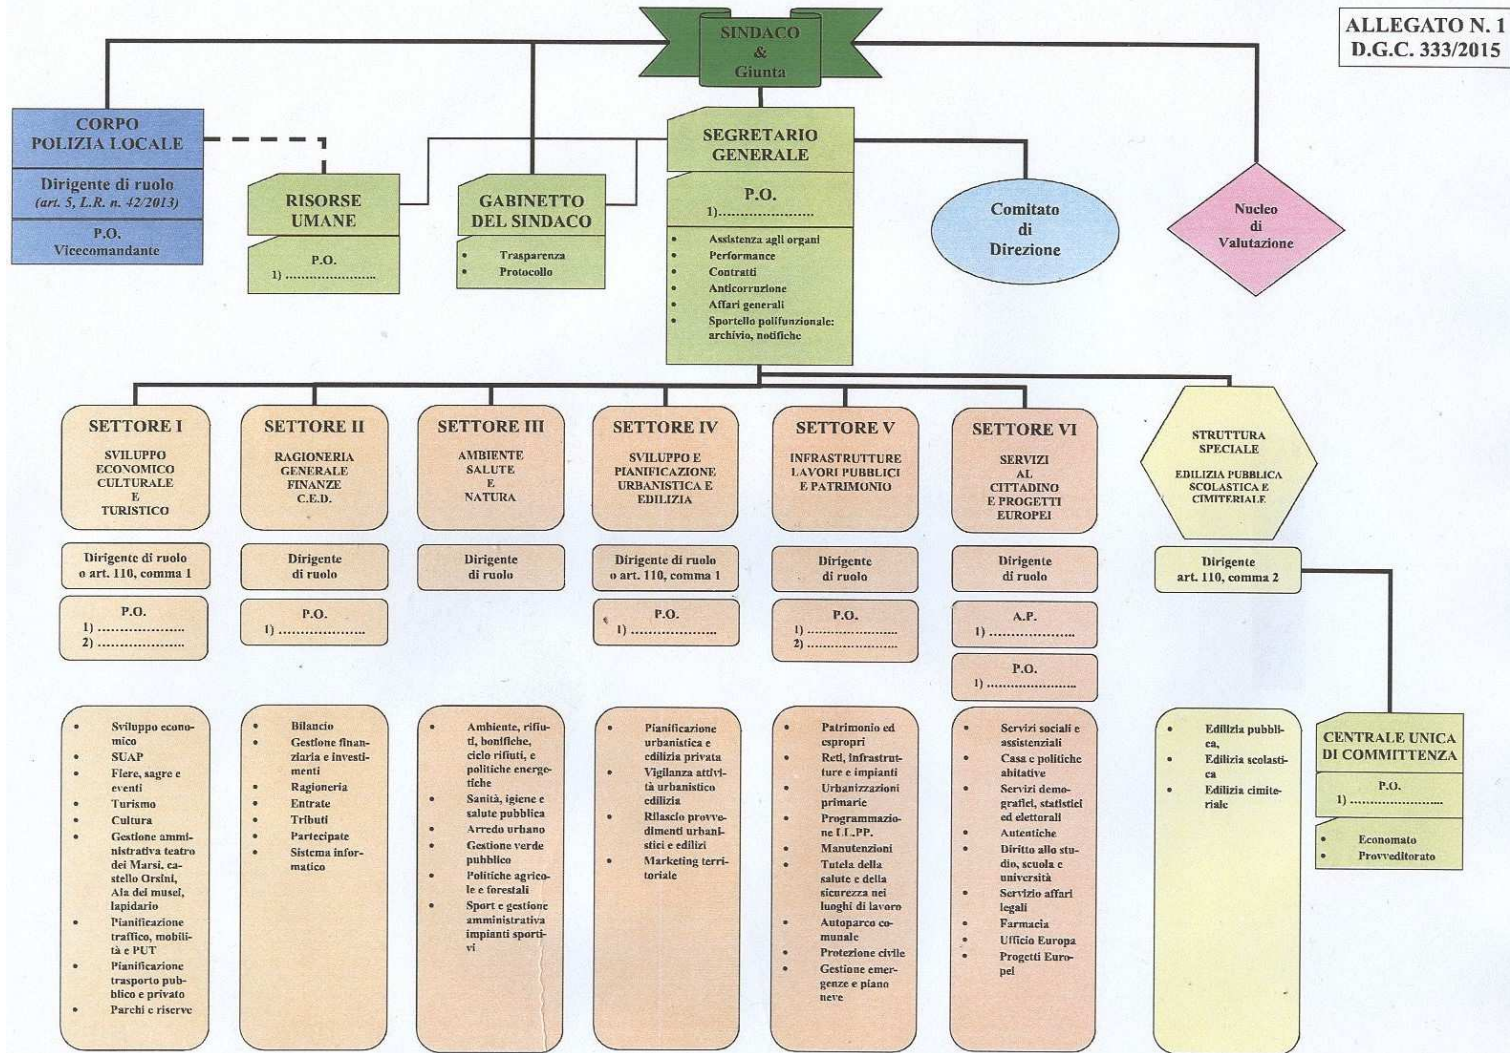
ALLEGATO N. 1
D.G.C. 333/2015

SINDACO
&
Giunta

CORPO POLIZIA LOCALE

Dirigente di ruolo
(art. 5, L.R. n. 42/2013)

P.O.
Vicecomandante

RISORSE UMANE

P.O.
1) ......................

GABINETTO DEL SINDACO

- Trasparenza
- Protocollo

SEGRETARIO GENERALE

P.O.
1)......................

- Assistenza agli organi
- Performance
- Contratti
- Anticorruzione
- Affari generali
- Sportello polifunzionale: archivio, notifiche

Comitato di Direzione

Nucleo di Valutazione

SETTORE I

SVILUPPO ECONOMICO CULTURALE E TURISTICO

Dirigente di ruolo o art. 110, comma 1

P.O.
1) ....................
2) ....................

- Sviluppo economico
- SUAP
- Fiere, sagre e eventi
- Turismo
- Cultura
- Gestione amministrativa teatro dei Marsi, castello Orsini, Ala dei musei, lapidario
- Pianificazione traffico, mobilità e PUT
- Pianificazione trasporto pubblico e privato
- Parchi e riserve

SETTORE II

RAGIONERIA GENERALE FINANZE C.E.D.

Dirigente di ruolo

P.O.
1) ....................

- Bilancio
- Gestione finanziaria e investimenti
- Ragioneria
- Entrate
- Tributi
- Partecipate
- Sistema informatico

SETTORE III

AMBIENTE SALUTE E NATURA

Dirigente di ruolo

- Ambiente, rifiuti, bonifiche, ciclo rifiuti, e politiche energetiche
- Sanità, igiene e salute pubblica
- Arredo urbano
- Gestione verde pubblico
- Politiche agricole e forestali
- Sport e gestione amministrativa impianti sportivi

SETTORE IV

SVILUPPO E PIANIFICAZIONE URBANISTICA E EDILIZIA

Dirigente di ruolo o art. 110, comma 1

P.O.
1) ....................

- Pianificazione urbanistica e edilizia privata
- Vigilanza attività urbanistico edilizia
- Rilascio provvedimenti urbanistici e edilizi
- Marketing territoriale

SETTORE V

INFRASTRUTTURE LAVORI PUBBLICI E PATRIMONIO

Dirigente di ruolo

P.O.
1) ....................
2) ....................

- Patrimonio ed espropri
- Reti, infrastrutture e impianti
- Urbanizzazioni primarie
- Programmazione LL.PP.
- Manutenzioni
- Tutela della salute e della sicurezza nei luoghi di lavoro
- Autoparco comunale
- Protezione civile
- Gestione emergenze e piano neve

SETTORE VI

SERVIZI AL CITTADINO E PROGETTI EUROPEI

Dirigente di ruolo

A.P.
1) ....................

P.O.
1) ....................

- Servizi sociali e assistenziali
- Casa e politiche abitative
- Servizi demografici, statistici ed elettorali
- Autentiche
- Diritto allo studio, scuola e università
- Servizio affari legali
- Farmacia
- Ufficio Europa
- Progetti Europei

STRUTTURA SPECIALE

EDILIZIA PUBBLICA SCOLASTICA E CIMITERIALE

Dirigente
art. 110, comma 2

- Edilizia pubblica,
- Edilizia scolastica
- Edilizia cimiteriale

CENTRALE UNICA DI COMMITTENZA

P.O.
1) ....................

- Economato
- Provveditorato